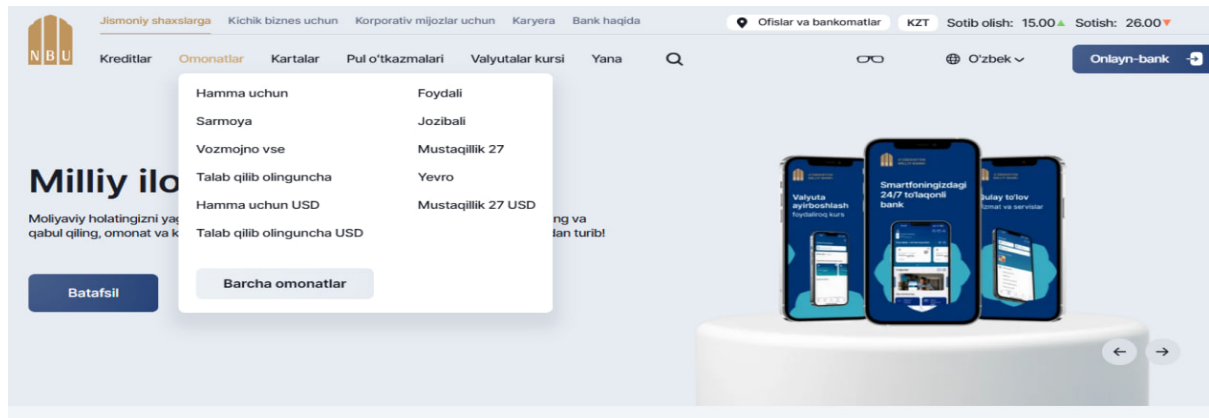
NBU

Jismoniy shaxslarga Kichik biznes uchun Korporativ mijozlar uchun Karyera Bank haqida

Ofislar va bankomatlar KZT Sotib olish: 15.00 Sotish: 26.00

Kreditlar Omonatlar Kartalar Pul o'tkazmalari Valyutalar kursi Yana

O'zbek

Onlayn-bank

Hamma uchun
Sarmoya
Vozmojno vse
Talab qilib olinguncha
Hamma uchun USD
Talab qilib olinguncha USD

Foydali
Jozibali
Mustaqillik 27
Yevro
Mustaqillik 27 USD

Barcha omonatlar

Milliy ilo

Moliyaviy holatingizni ya ng va qabul qiling, omonat va k dan turib!

Batafsil

Valyuta ayirboshlash foydaliroq kurs

Smartfoningizdagi 24/7 to'laqonli bank

Qulay to'lov xizmat va servislar